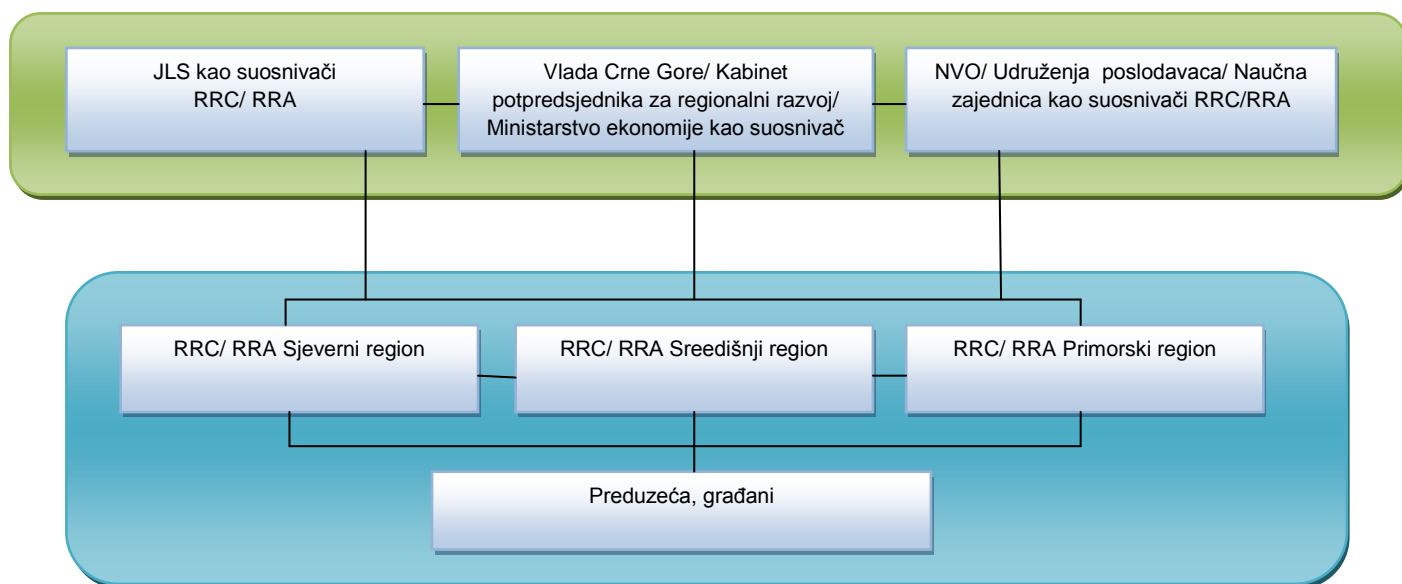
JLS kao suosnivači RRC/ RRA

Vlada Crne Gore/ Kabinet potpredsjednika za regionalni razvoj/ Ministarstvo ekonomije kao suosnivač

NVO/ Udruženja poslodavaca/ Naučna zajednica kao suosnivači RRC/RRA

RRC/ RRA Sjeverni region

RRC/ RRA Sreedišnji region

RRC/ RRA Primorski region

Preduzeća, građani